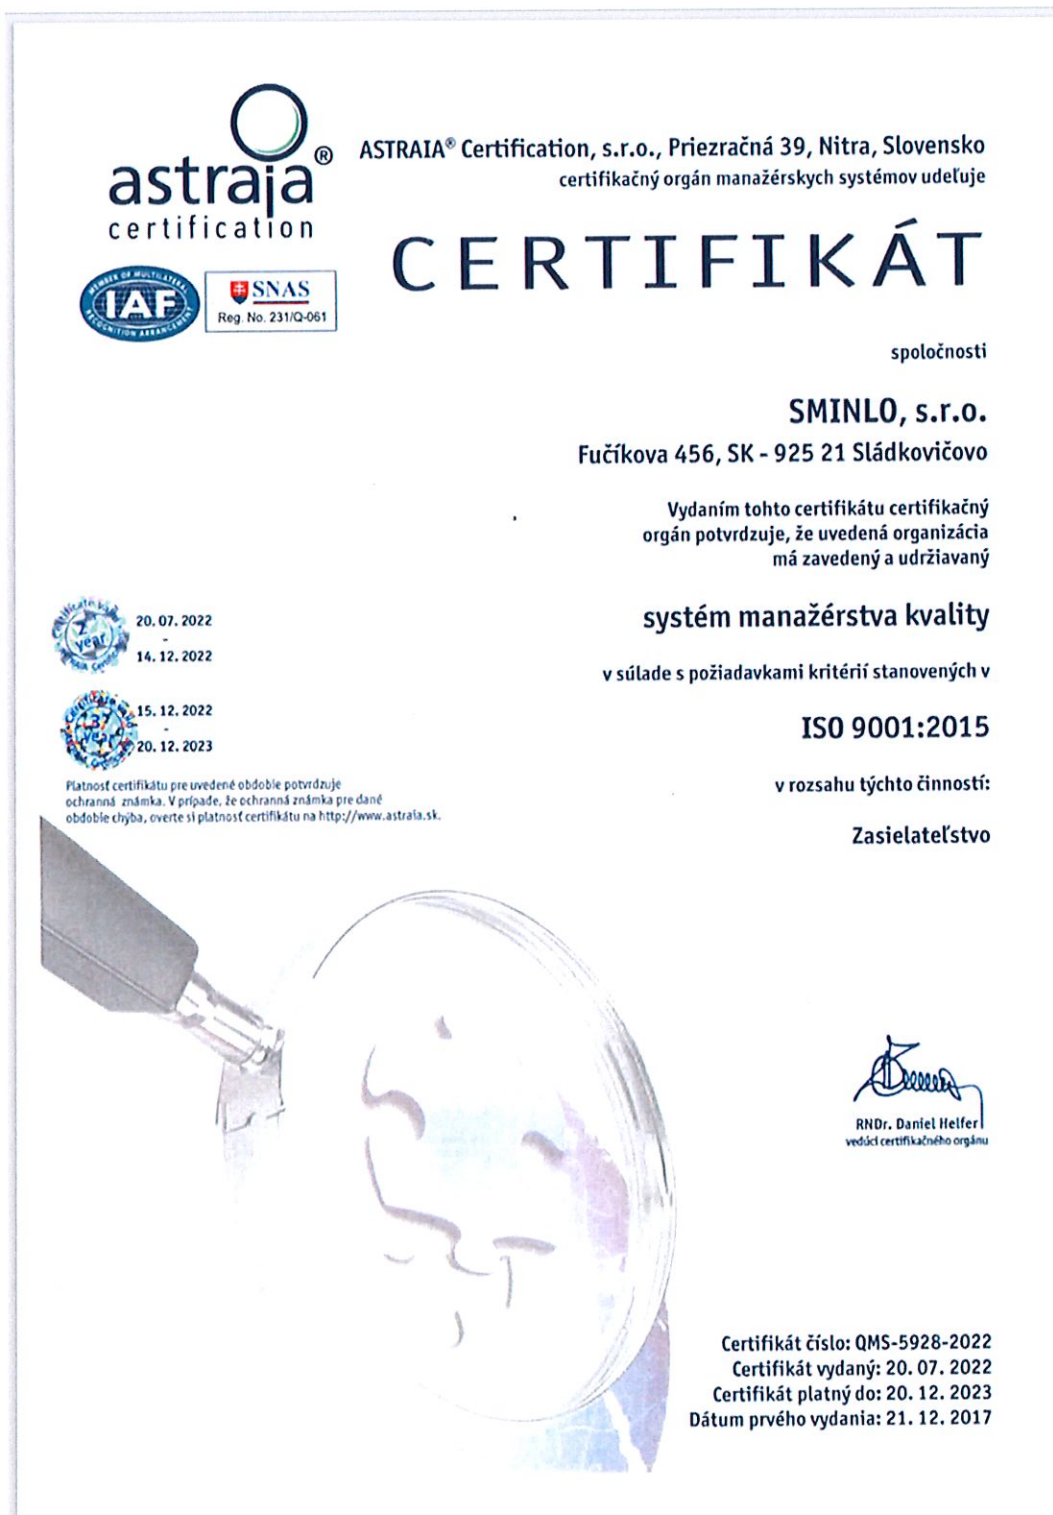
astraia®
certification

MEMBER OF MULTILATERAL RECOGNITION ARRANGEMENT
IAF

SNAS
Reg. No. 231/Q-061

ASTRAIA® Certification, s.r.o., Priezračná 39, Nitra, Slovensko
certifikačný orgán manažérskych systémov udeľuje

CERTIFIKÁT

spoločnosti

SMINLO, s.r.o.
Fučíkova 456, SK - 925 21 Sládkovičovo

Vydaním tohto certifikátu certifikačný orgán potvrdzuje, že uvedená organizácia má zavedený a udržiavaný

systém manažérstva kvality

v súlade s požiadavkami kritérií stanovených v

ISO 9001:2015

v rozsahu týchto činností:

Zasielateľstvo

Certificate 2 year Astraia Certification
20. 07. 2022
-
14. 12. 2022

Certificate 3 year Astraia Certification
15. 12. 2022
-
20. 12. 2023

Platnosť certifikátu pre uvedené obdobie potvrdzuje ochranná známka. V prípade, že ochranná známka pre dané obdobie chýba, overte si platnosť certifikátu na http://www.astraia.sk.

RNDr. Daniel Helfer
vedúci certifikačného orgánu

Certifikát číslo: QMS-5928-2022
Certifikát vydaný: 20. 07. 2022
Certifikát platný do: 20. 12. 2023
Dátum prvého vydania: 21. 12. 2017